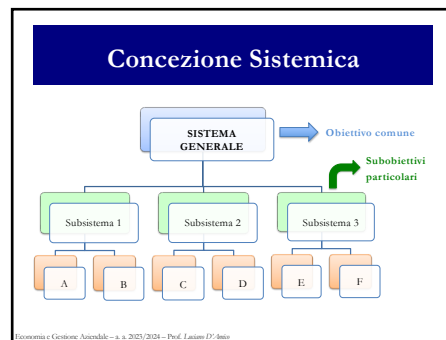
Concezione Sistemica

SISTEMA GENERALE

Obiettivo comune

Subobiettivi particolari

Subsistema 1

Subsistema 2

Subsistema 3

A

B

C

D

E

F

Economia e Gestione Aziendale – a. a. 2023/2024 – Prof. Luciano D'Amico